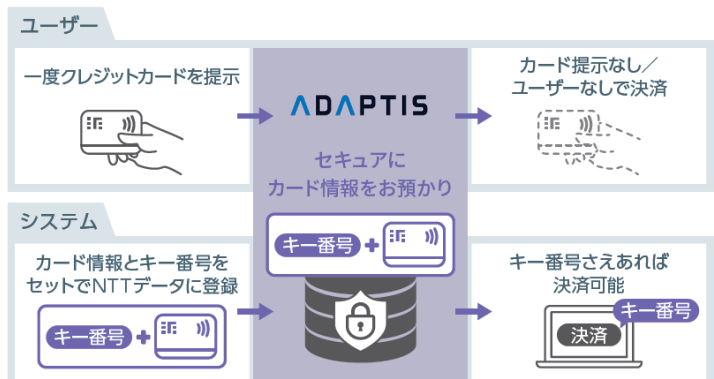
ユーザー

一度クレジットカードを提示

ADAPTIS

カード提示なし／ユーザーなしで決済

セキュアにカード情報をお預かり

システム

キー番号 +

カード情報とキー番号をセットでNTTデータに登録

キー番号 +

キー番号さえあれば決済可能

キー番号

決済